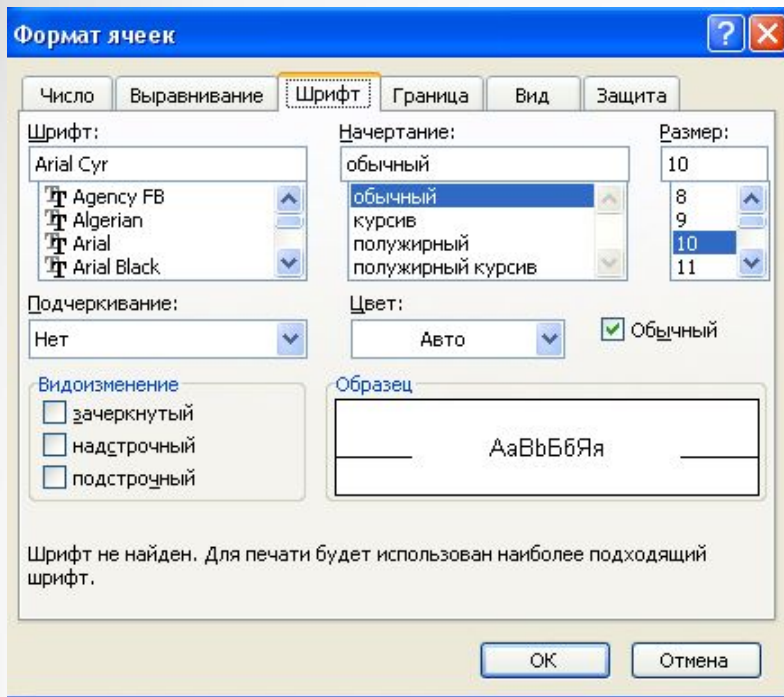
Формат ячеек

Число | Выравнивание | Шрифт | Граница | Вид | Защита

Шрифт:
Arial Cyr
Agency FB
Algerian
Arial
Arial Black

Начертание:
обычный
обычный
курсив
полужирный
полужирный курсив

Размер:
10
8
9
10
11

Подчеркивание:
Нет

Цвет:
Авто

Обычный

Видоизменение
зачеркнутый
надстрочный
подстрочный

Образец
AaBbБбЯя

Шрифт не найден. Для печати будет использован наиболее подходящий шрифт.

OK
Отмена